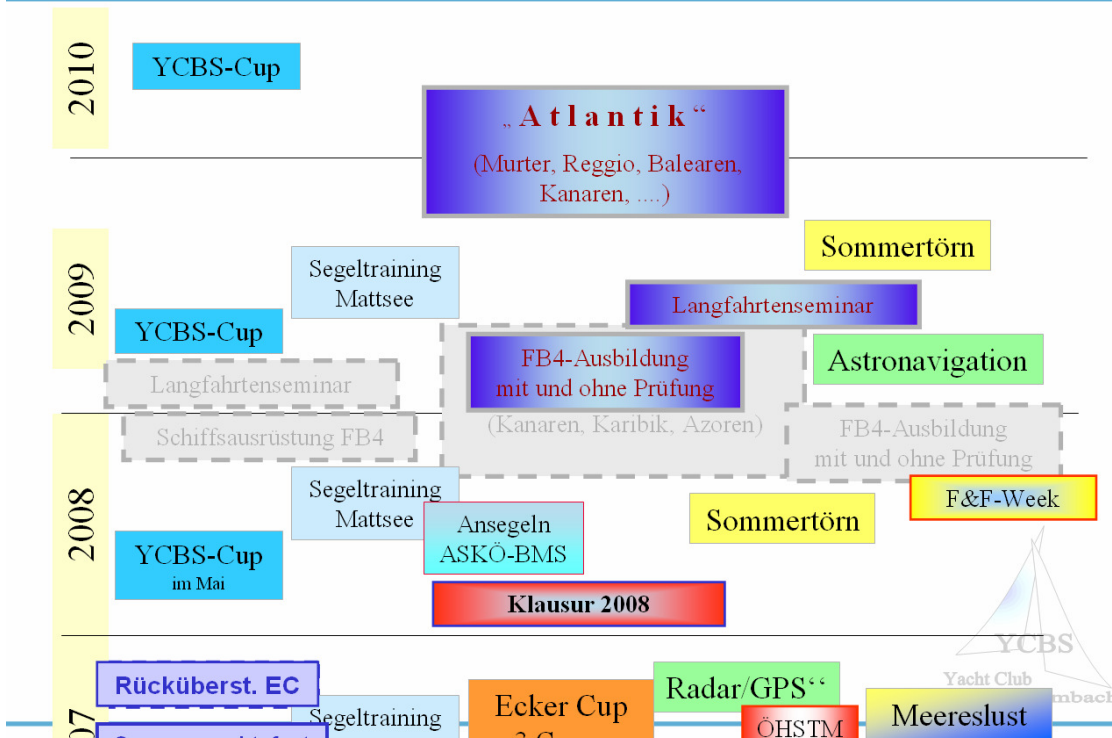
2010

YCBS-Cup

„ A t l a n t i k "
(Murter, Reggio, Balearen, Kanaren, ....)

2009

Segeltraining Mattsee

Sommertörn

Langfahrtenseminar

YCBS-Cup

FB4-Ausbildung mit und ohne Prüfung

Astronavigation

Langfahrtenseminar

Schiffsausrüstung FB4

(Kanaren, Karibik, Azoren)

FB4-Ausbildung mit und ohne Prüfung

2008

Segeltraining Mattsee

Ansegeln ASKÖ-BMS

Sommertörn

F&F-Week

YCBS-Cup
im Mai

Klausur 2008

YCBS
Yacht Club
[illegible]mbach

07

Rücküberst. EC

Segeltraining

Ecker Cup

Radar/GPS"

ÖHSTM

Meereslust